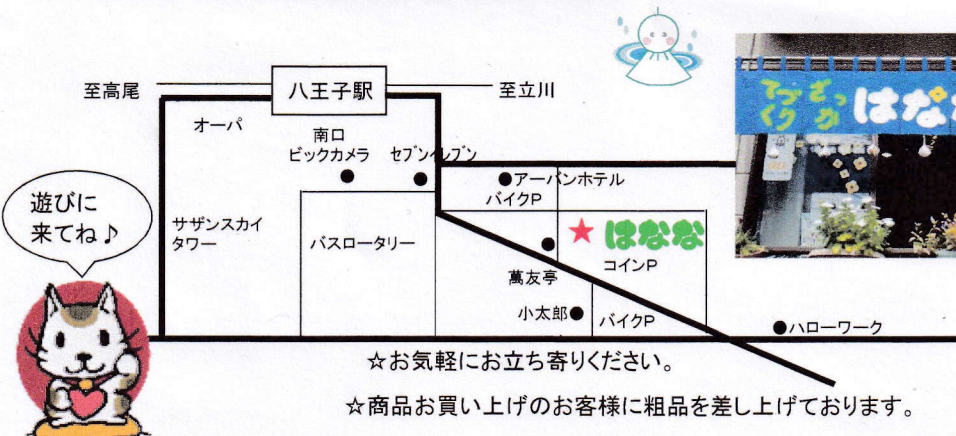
至高尾

八王子駅

至立川

オーパ

南口

ビックカメラ

セブンイレブン

アーバンホテル

バイクP

サザンスカイタワー

バスロータリー

★はなな

萬友亭

コインP

小太郎

バイクP

ハローワーク

遊びに来てね♪

てづくり ざっか はなな

☆お気軽にお立ち寄りください。

☆商品お買い上げのお客様に粗品を差し上げております。